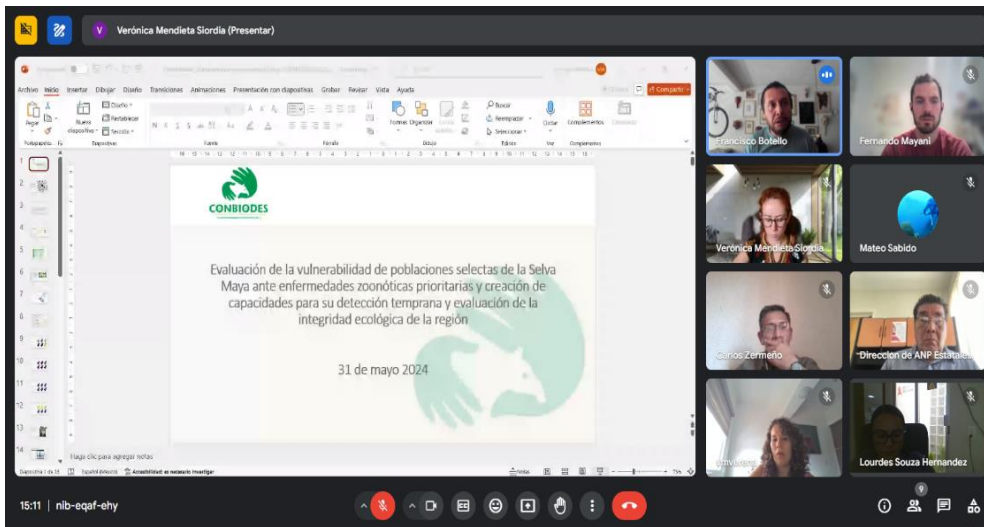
Verónica Mendieta Siordia (Presentar)

Archivo Inicio Insertar Dibujar Diseño Transiciones Animaciones Presentación con diapositivas Grabar Revisar Vista Ayuda

Compartir

Pegar Nueva diapositiva Diseño Restablecer Sección Portapapeles Diapositivas Fuente Párrafo Formas Organizar Dibujo Buscar Reemplazar Seleccionar Edición Dictar Voz Complementos

CONBIODES

Evaluación de la vulnerabilidad de poblaciones selectas de la Selva Maya ante enfermedades zoonóticas prioritarias y creación de capacidades para su detección temprana y evaluación de la integridad ecológica de la región

31 de mayo 2024

Haga clic para agregar notas

Accesibilidad: es necesario investigar

Francisco Botello

Fernando Mayani

Verónica Mendieta Siordia

Mateo Sabido

Carlos Zermeño

Direccion de ANP Estatales

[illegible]

Lourdes Souza Hernandez

15:11 | nib-eqaf-ehy